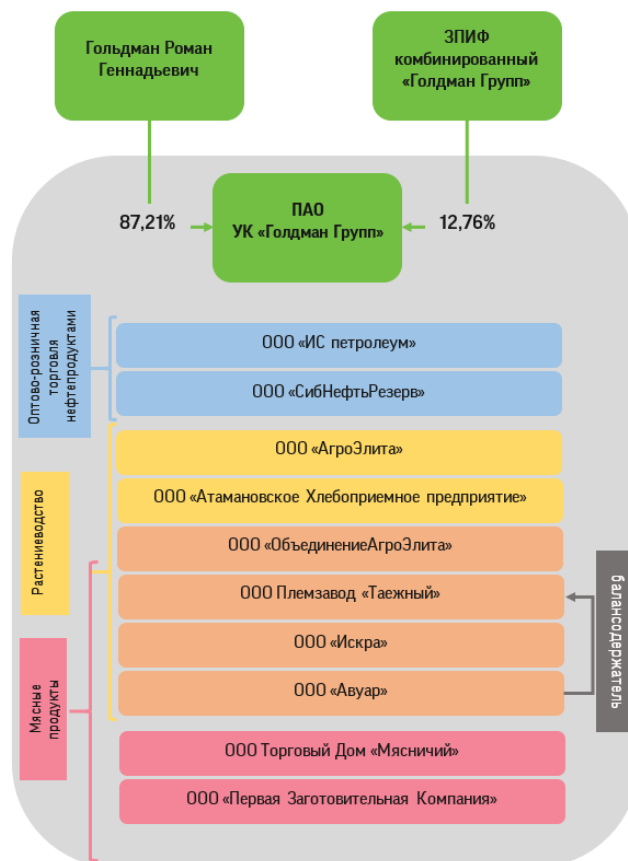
Гольдман Роман Геннадьевич

ЗПИФ комбинированный «Голдман Групп»

87,21%

ПАО
УК «Голдман Групп»

12,76%

Оптово-розничная торговля нефтепродуктами

ООО «ИС петролеум»

ООО «СибНефтьРезерв»

Растениеводство

ООО «АгроЭлита»

ООО «Атамановское Хлебоприемное предприятие»

ООО «ОбъединениеАгроЭлита»

ООО Племзавод «Таежный»

ООО «Искра»

ООО «Авуар»

балансодержатель

Мясные продукты

ООО Торговый Дом «Мясничий»

ООО «Первая Заготовительная Компания»